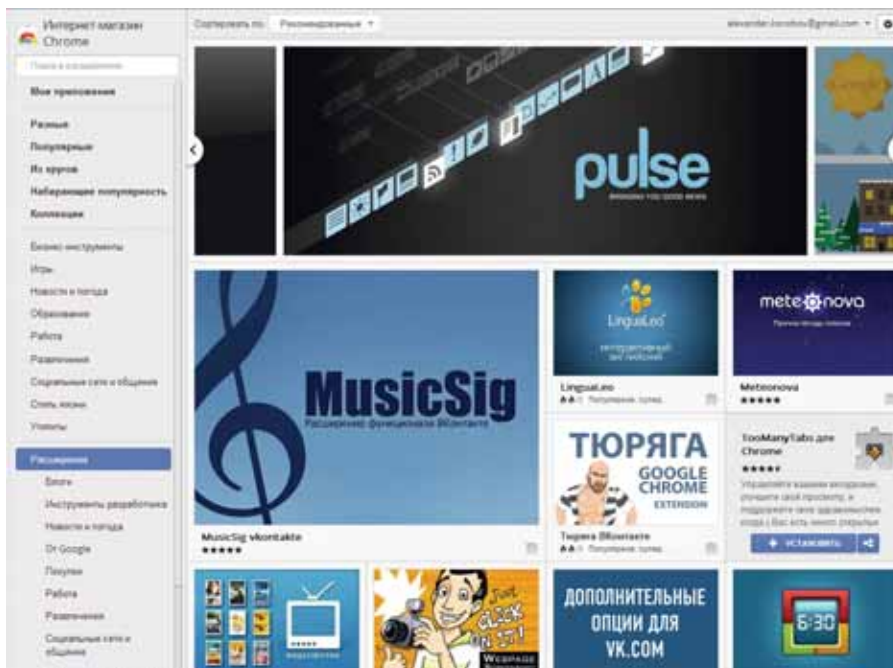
Интернет магазин Chrome

Поиск в магазине

Все приложения

Разные
Популярные
Из круга
Набирающие популярность
Коллекции

Бизнес-инструменты
Игры
Новости и погода
Образование
Работа
Развлечения
Социальные сети и общение
Стиль жизни
Утилиты

Расширения
Блоги
Инструменты разработчика
Новости и погода
От Google
Покупки
Работа
Развлечения
Социальные сети и общение

Сортировать по: Рекомендованные

alexandar.borodkov@gmail.com

pulse
BRINGING YOU GOOD NEWS

MusicSig
Расширение функционала ВКонтакте

MusicSig vkontakte
★★★★★

LinguaLeo
интерактивный английский

LinguaLeo
Популярное: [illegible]

meteonova

Meteonova
★★★★★

ТЮРЯГА
GOOGLE CHROME
EXTENSION

Тюряга ВКонтакте
Популярное: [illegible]

TooManyTabs для Chrome
★★★★

Управляйте вашими вкладками, улучшите свой просмотр, и поддержите свое здравомыслие когда у Вас есть много открытых

+ УСТАНОВИТЬ

Just CLICK on it!
WEBPAGE

ДОПОЛНИТЕЛЬНЫЕ ОПЦИИ ДЛЯ VK.COM

6:30